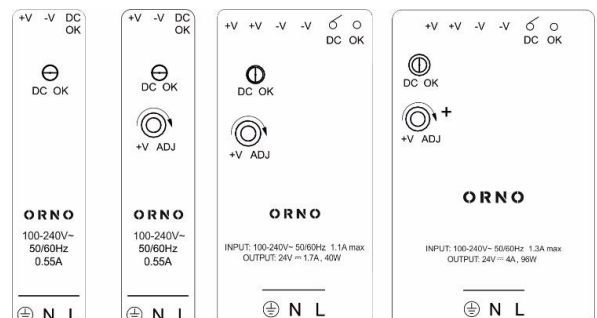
+V -V DC OK

DC OK

ORNO

100-240V~ 50/60Hz 0.55A

N L

+V -V DC OK

DC OK

+V ADJ

ORNO

100-240V~ 50/60Hz 0.55A

N L

+V +V -V -V DC OK

DC OK

+V ADJ

ORNO

INPUT: 100-240V~ 50/60Hz 1.1A max
OUTPUT: 24V ⎓ 1.7A, 40W

N L

+V +V -V -V DC OK

DC OK

+

+V ADJ

ORNO

INPUT: 100-240V~ 50/60Hz 1.3A max
OUTPUT: 24V ⎓ 4A, 96W

N L